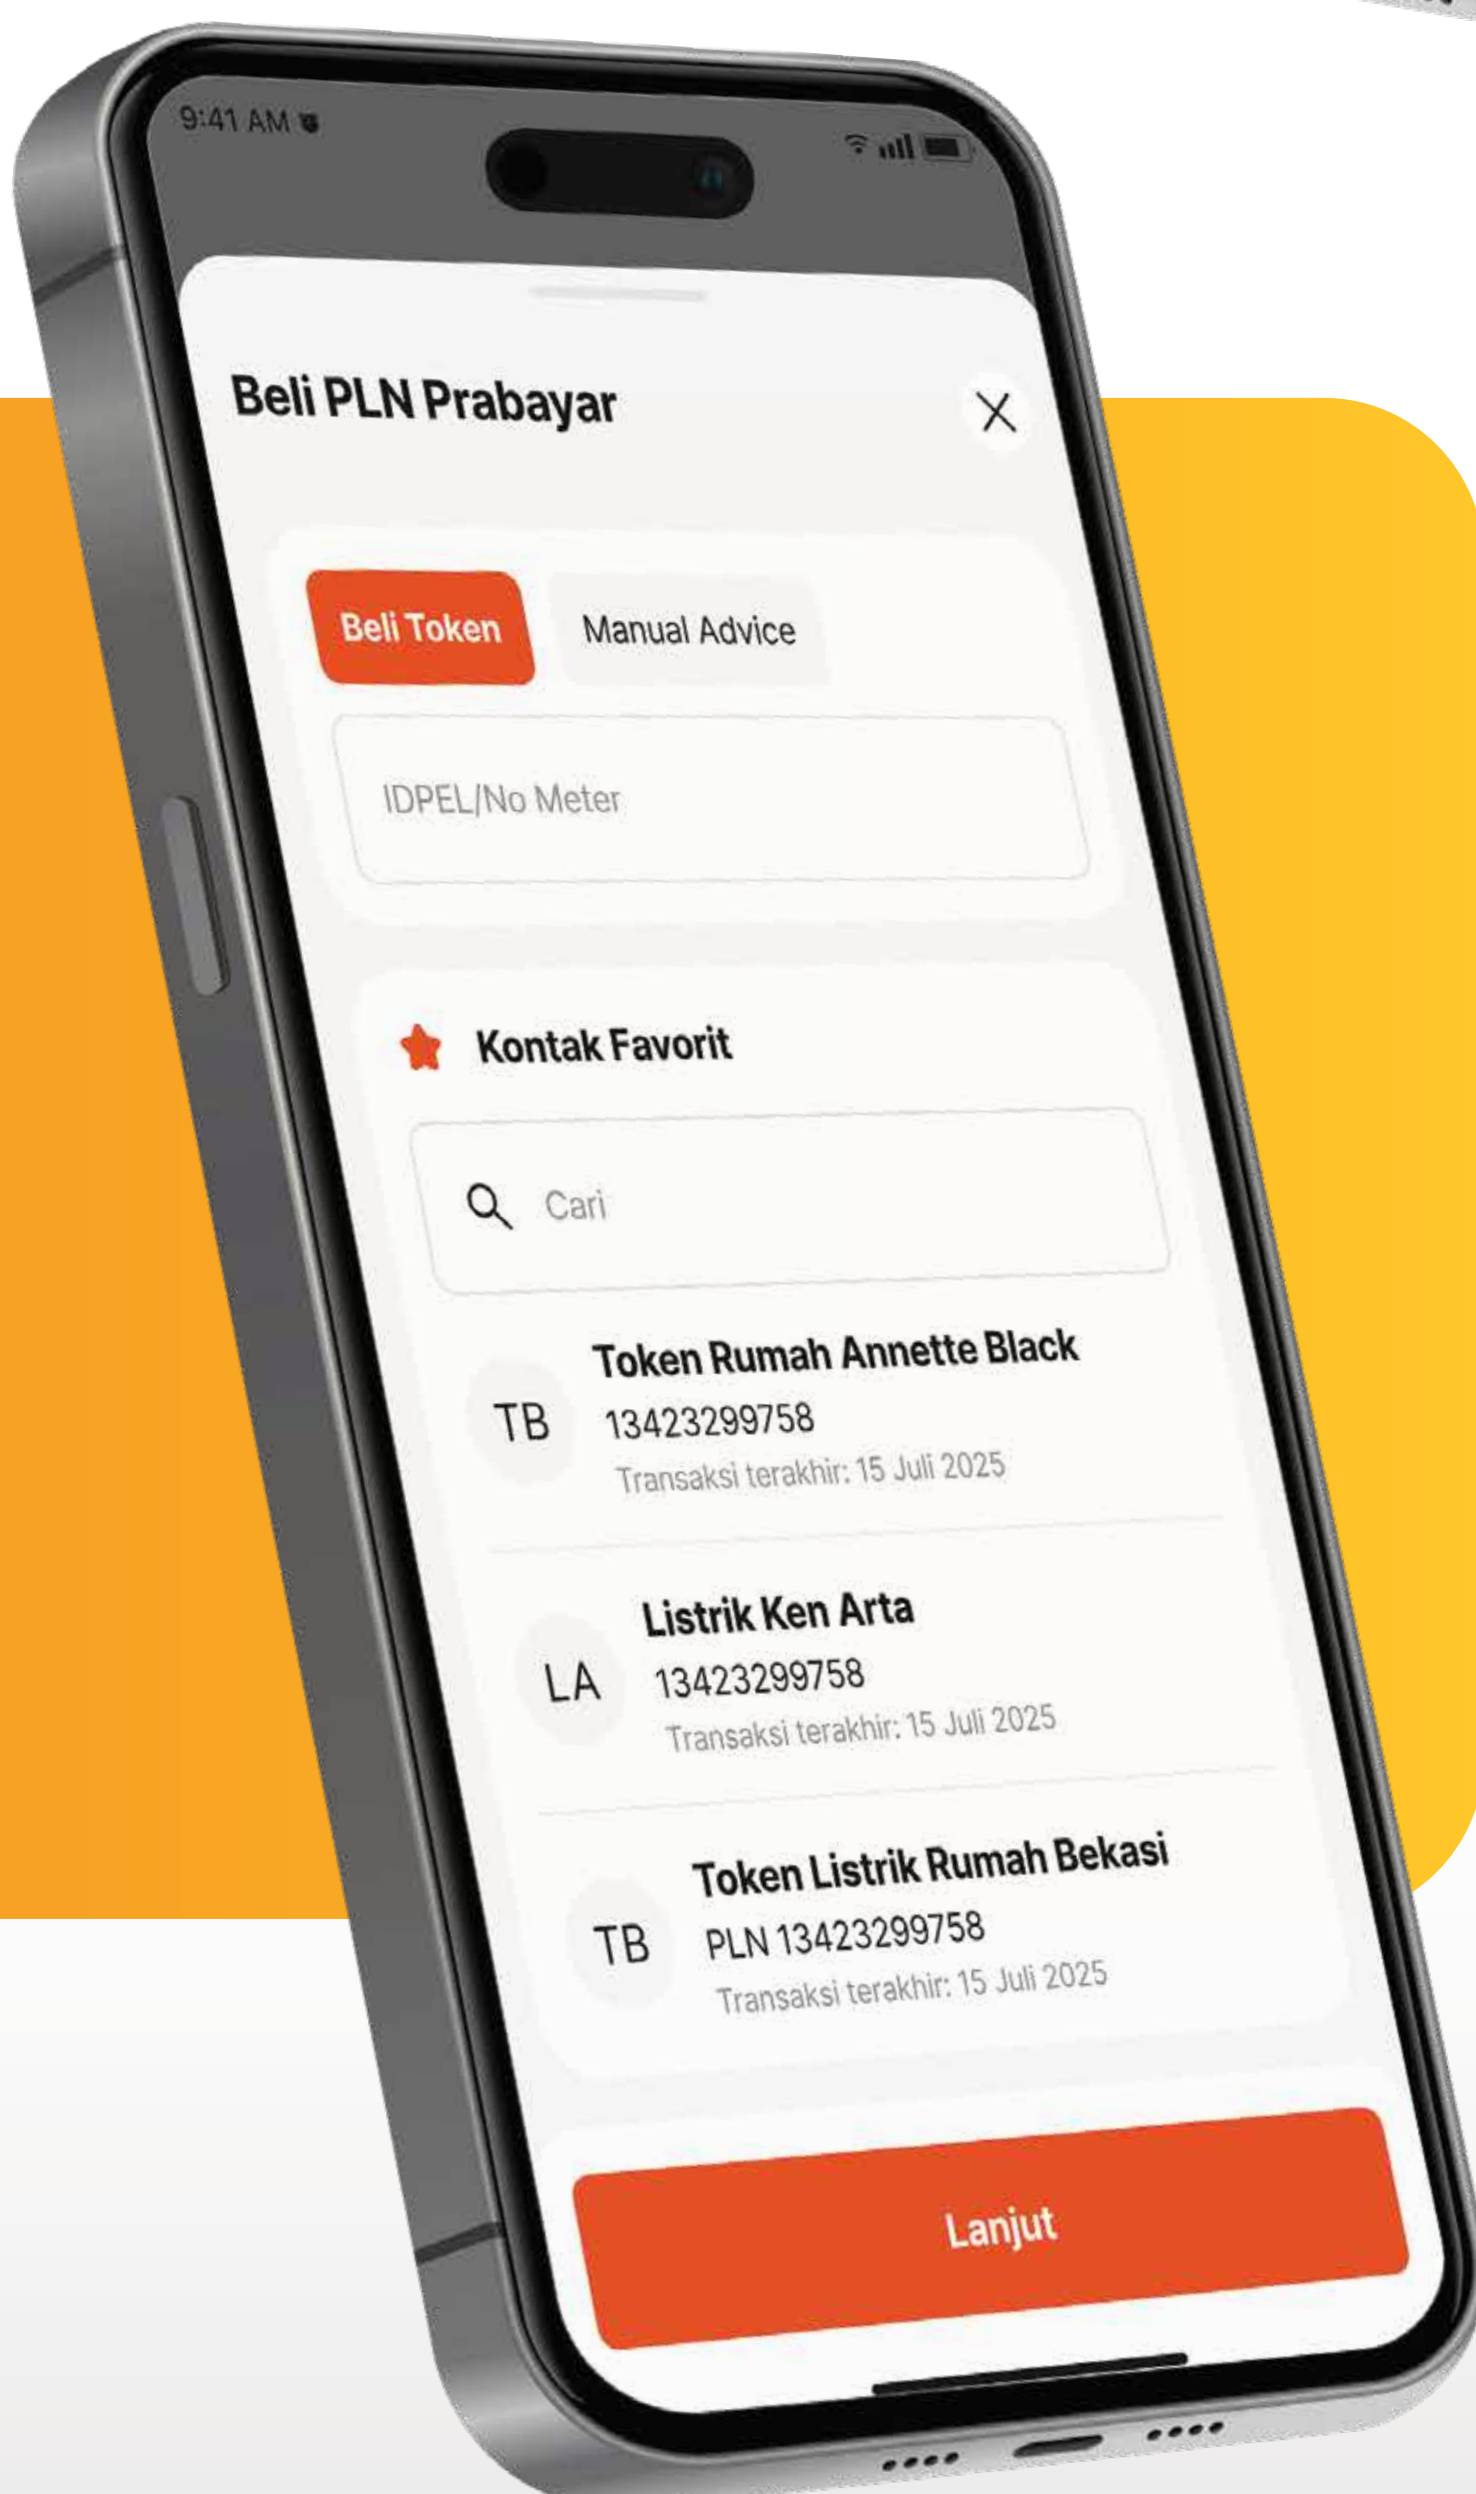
9:41 AM

Beli PLN Prabayar

X

Beli Token

Manual Advice

IDPEL/No Meter

Kontak Favorit

Cari

TB
Token Rumah Annette Black
13423299758
Transaksi terakhir: 15 Juli 2025

LA
Listrik Ken Arta
13423299758
Transaksi terakhir: 15 Juli 2025

TB
Token Listrik Rumah Bekasi
PLN 13423299758
Transaksi terakhir: 15 Juli 2025

Lanjut